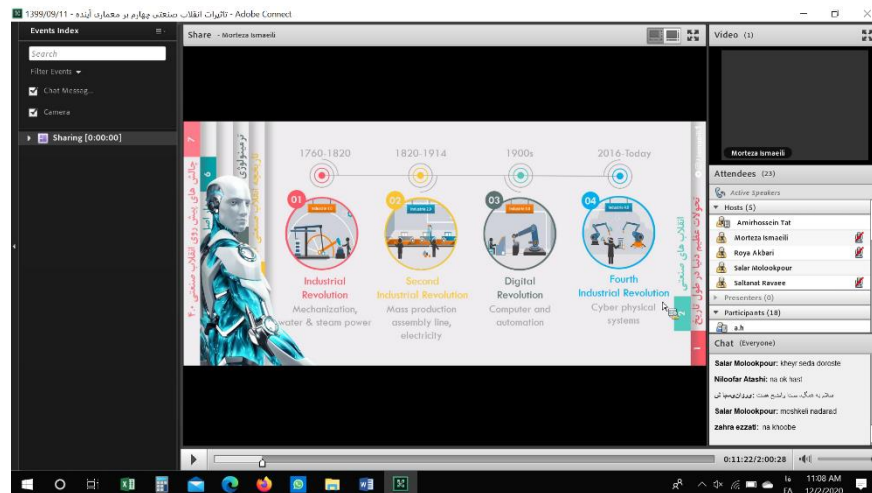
1399/09/11 - تاثیرات انقلاب صنعتی چهارم بر معماری آینده - Adobe Connect

Events Index

Search

Filter Events

Chat Messag...

Camera

Sharing [0:00:00]

Share - Morteza Ismaeili

1760-1820

1820-1914

1900s

2016-Today

01

Industrial Revolution

Mechanization, water & steam power

02

Second Industrial Revolution

Mass production assembly line, electricity

03

Digital Revolution

Computer and automation

04

Fourth Industrial Revolution

Cyber physical systems

تحولات عظیم دنیا در طول تاریخ

انقلاب های صنعتی

چالش های پیش روی انقلاب صنعتی ۴.۰

ترمینولوژی

Video (1)

Morteza Ismaeili

Attendees (23)

Active Speakers

Hosts (5)

Amirhossein Tat

Morteza Ismaeili

Roya Akbari

Salar Molookpour

Saltanat Ravaee

Presenters (0)

Participants (18)

a.h

Chat (Everyone)

Salar Molookpour: kheyr seda doroste

Niloofar Atashi: na ok hast

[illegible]

Salar Molookpour: moshkeli nadarad

zahra ezzati: na khoobe

0:11:22/2:00:28

11:08 AM
12/2/2020

FA